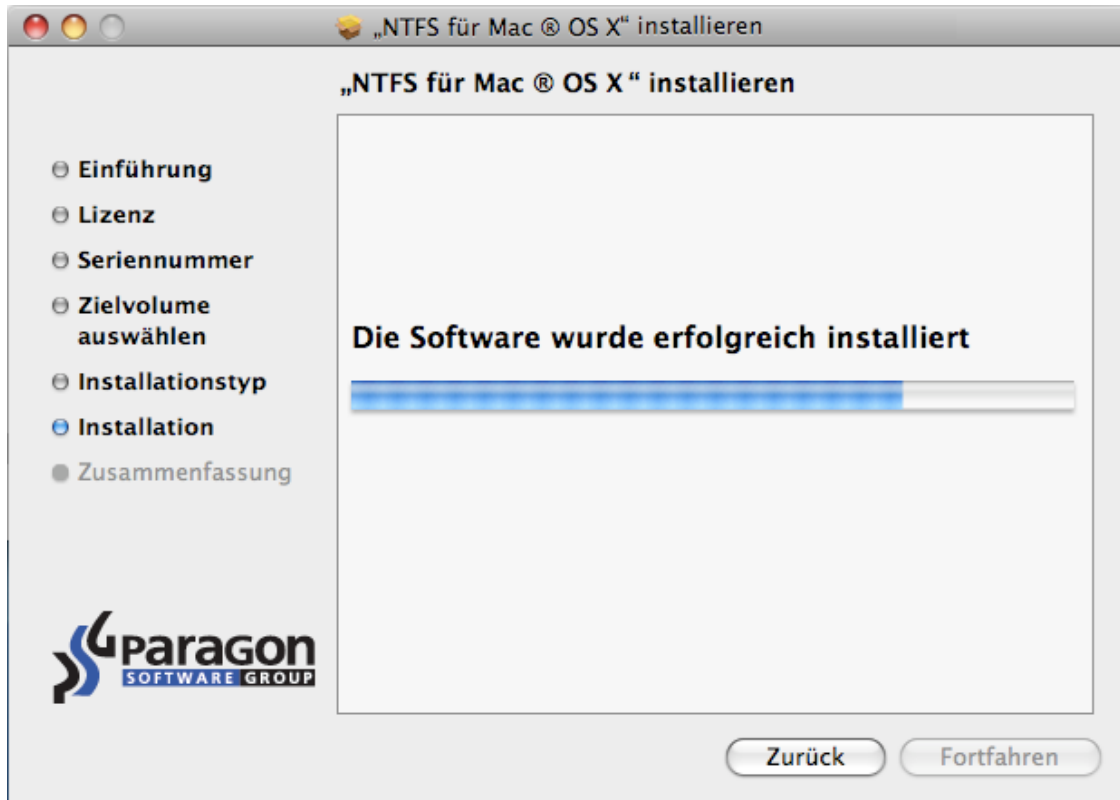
„NTFS für Mac ® OS X“ installieren

„NTFS für Mac ® OS X“ installieren

Einführung
Lizenz
Seriennummer
Zielvolume auswählen
Installationstyp
Installation
Zusammenfassung

Die Software wurde erfolgreich installiert

PARAGON
SOFTWARE GROUP

Zurück
Fortfahren